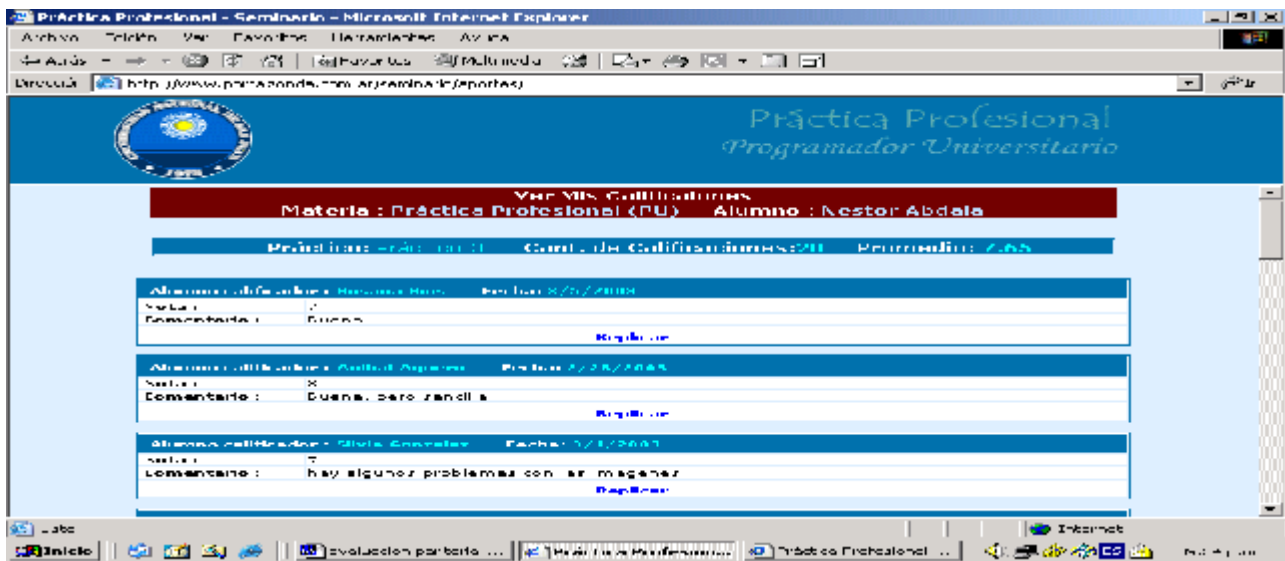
Práctica Profesional - Seminario - Microsoft Internet Explorer

Archivo Edición Ver Favoritos Herramientas Ayuda

Atrás Búsqueda Favoritos Multimedia

Dirección http://www.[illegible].com.ar/seminario/reportes/

Ir

Práctica Profesional
Programador Universitario

Ver Mis Calificaciones
Materia : Práctica Profesional (PU) Alumno : Nestor Abdala

Práctica: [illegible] Cant. de Calificaciones:20 Promedio: 7.65

Alumno calificador : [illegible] Fecha: 8/5/2008
Valor : 7
Comentario : Bueno
Replicar

Alumno calificador : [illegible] Fecha: 7/25/2008
Valor : 8
Comentario : Bueno, pero sencillo
Replicar

Alumno calificador : Silvia Gonzalez Fecha: 7/1/2008
Valor : 7
Comentario : hay algunos problemas con las imagenes
Replicar

Listo

Internet

Inicio evaluacion por parte ... Práctica Profesional ... Práctica Profesional ...